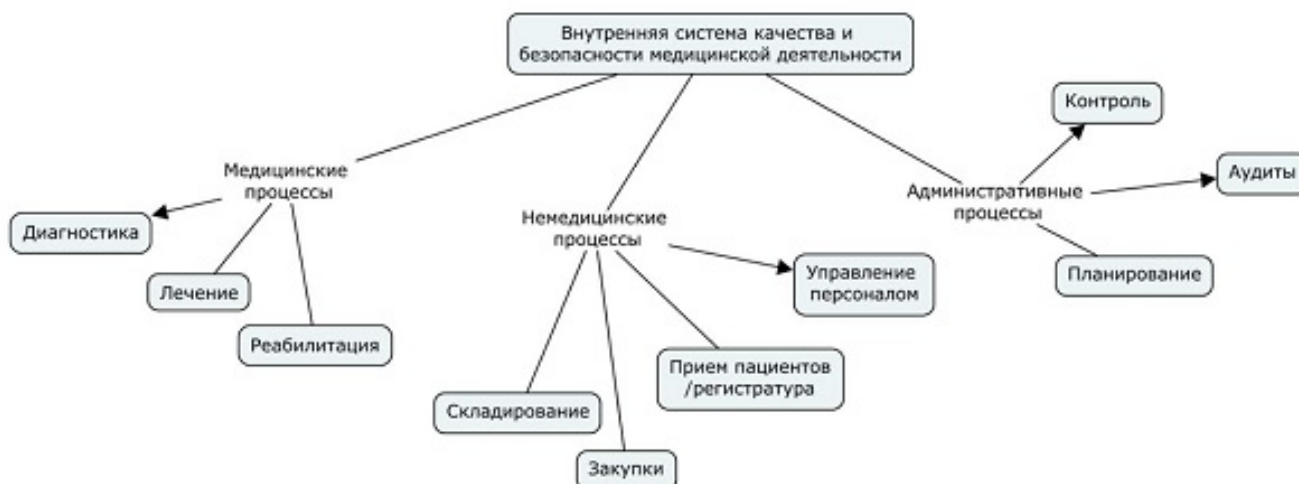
Внутренняя система качества и безопасности медицинской деятельности

Медицинские процессы

Диагностика

Лечение

Реабилитация

Немедицинские процессы

Управление персоналом

Прием пациентов /регистратура

Складирование

Закупки

Административные процессы

Контроль

Аудиты

Планирование